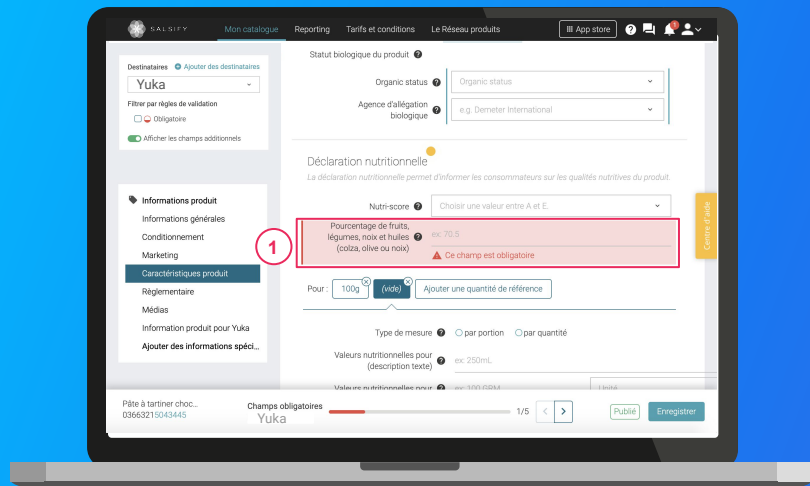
SALSIFY Mon catalogue Reporting Tarifs et conditions Le Réseau produits App store

Destinataires Ajouter des destinataires
Yuka
Filtrer par règles de validation
Obligatoire
Afficher les champs additionnels

Informations produit
Informations générales
Conditionnement
Marketing
Caractéristiques produit
Règlementaire
Médias
Information produit pour Yuka
Ajouter des informations spéci...

Statut biologique du produit
Organic status Organic status
Agence d'allégation biologique e.g. Demeter International

Déclaration nutritionnelle
La déclaration nutritionnelle permet d'informer les consommateurs sur les qualités nutritives du produit.
Nutri-score Choisir une valeur entre A et E.
1
Pourcentage de fruits, légumes, noix et huiles (colza, olive ou noix) ex: 70.5
Ce champ est obligatoire
Centre d'aide
Pour : 100g (vide) Ajouter une quantité de référence
Type de mesure par portion par quantité
Valeurs nutritionnelles pour (description texte) ex: 250mL
Valeurs nutritionnelles pour ex: 100 GRM Unité

Pâte à tartiner choc...
03663215043445
Champs obligatoires
Yuka
1/5
Publié Enregistrer